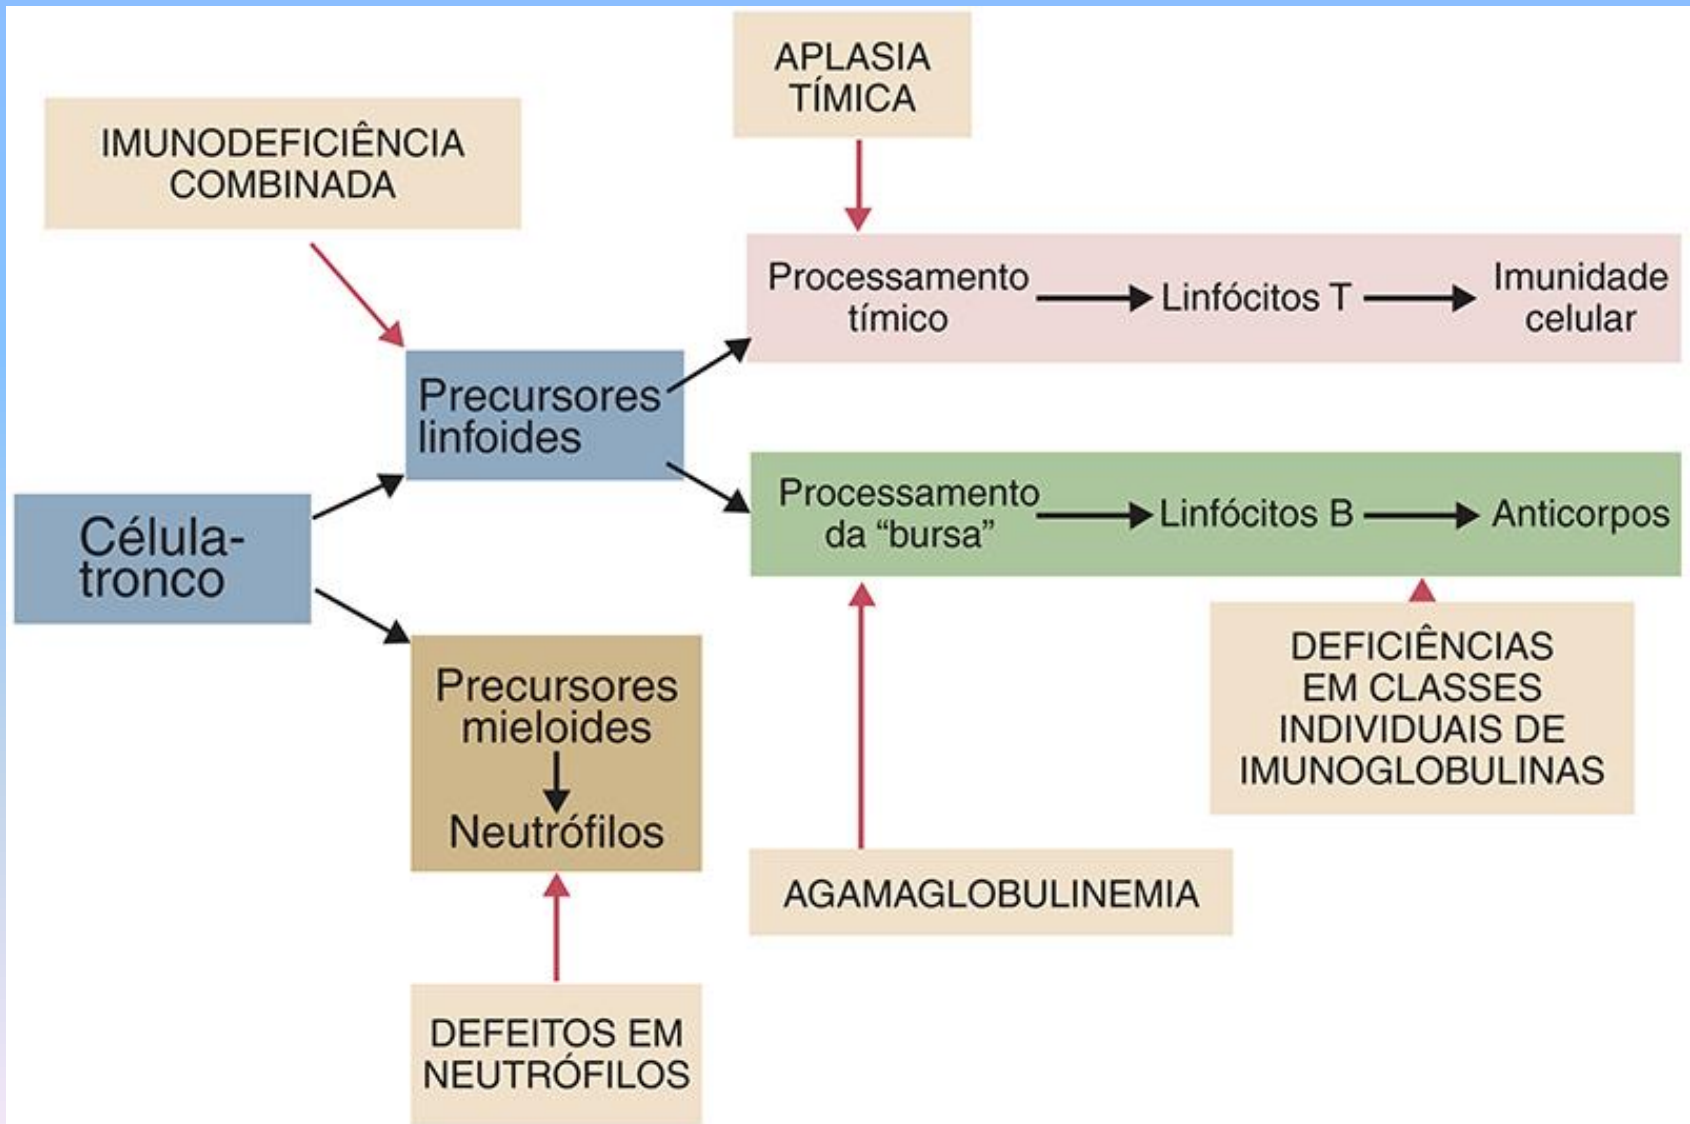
APLASIA TÍMICA

IMUNODEFICIÊNCIA COMBINADA

Processamento tímico

Linfócitos T

Imunidade celular

Precursores linfoides

Célula-tronco

Processamento da “bursa”

Linfócitos B

Anticorpos

Precursores mieloides

Neutrófilos

DEFICIÊNCIAS EM CLASSES INDIVIDUAIS DE IMUNOGLOBULINAS

AGAMAGLOBULINEMIA

DEFEITOS EM NEUTRÓFILOS